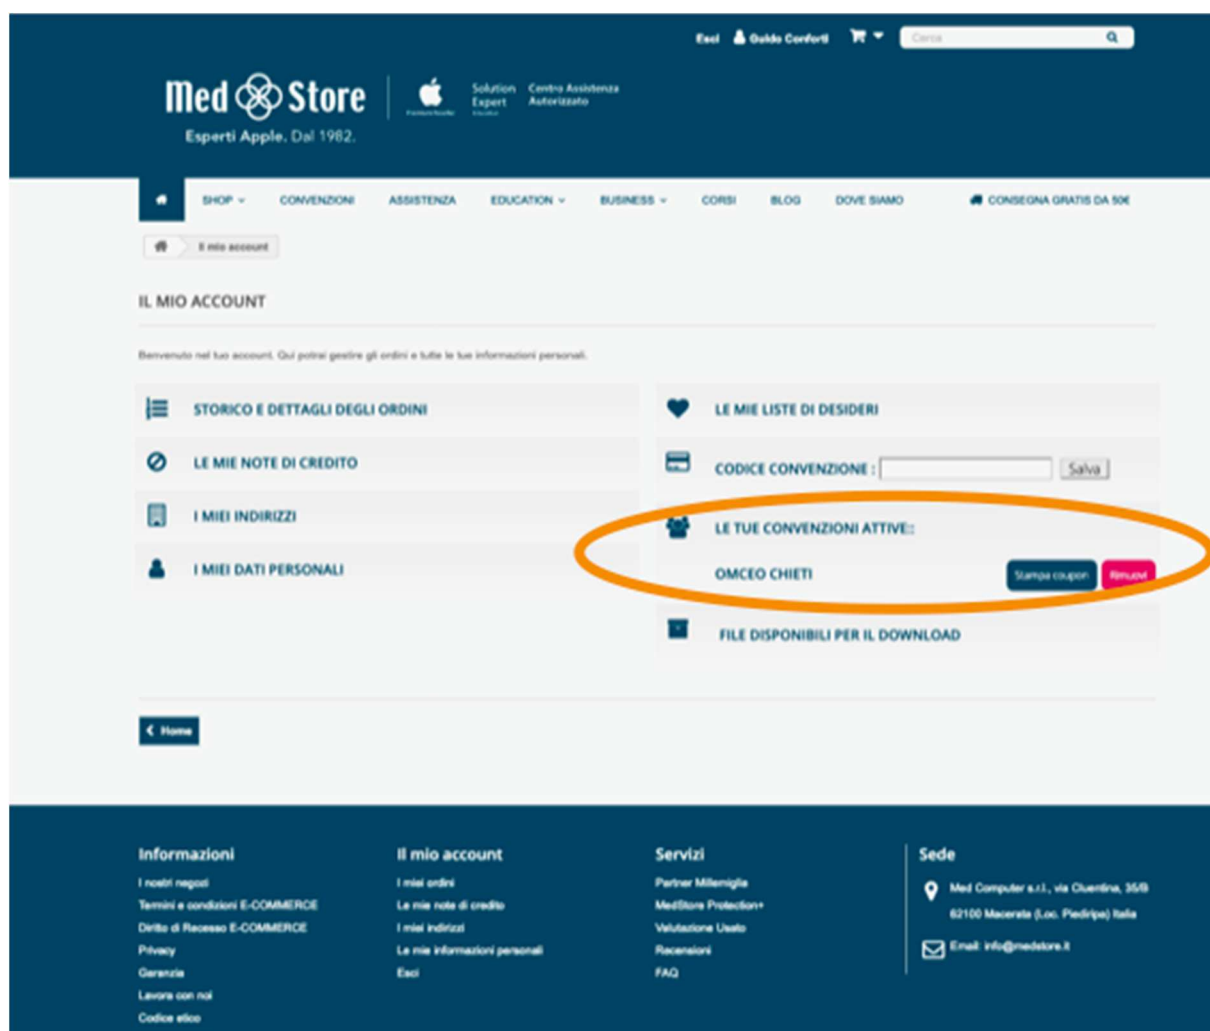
Esci Guido Conforti Cerca

Med Store
Esperti Apple. Dal 1982.

Premium Reseller
Solution Expert Education
Centro Assistenza Autorizzato

SHOP CONVENZIONI ASSISTENZA EDUCATION BUSINESS CORSI BLOG DOVE SIAMO CONSEGNA GRATIS DA 50€

Il mio account

IL MIO ACCOUNT

Benvenuto nel tuo account. Qui potrai gestire gli ordini e tutte le tue informazioni personali.

STORICO E DETTAGLI DEGLI ORDINI

LE MIE NOTE DI CREDITO

I MIEI INDIRIZZI

I MIEI DATI PERSONALI

LE MIE LISTE DI DESIDERI

CODICE CONVENZIONE : Salva

LE TUE CONVENZIONI ATTIVE::

OMCEO CHIETI Stampa coupon Rimuovi

FILE DISPONIBILI PER IL DOWNLOAD

Home

Informazioni
I nostri negozi
Termini e condizioni E-COMMERCE
Diritto di Recesso E-COMMERCE
Privacy
Garanzia
Lavora con noi
Codice etico

Il mio account
I miei ordini
Le mie note di credito
I miei indirizzi
Le mie informazioni personali
Esci

Servizi
Partner Millemiglia
MedStore Protection+
Valutazione Usato
Recensioni
FAQ

Sede
Med Computer s.r.l., via Cluentina, 35/B
62100 Macerata (Loc. Piediripa) Italia
Email: info@medstore.it